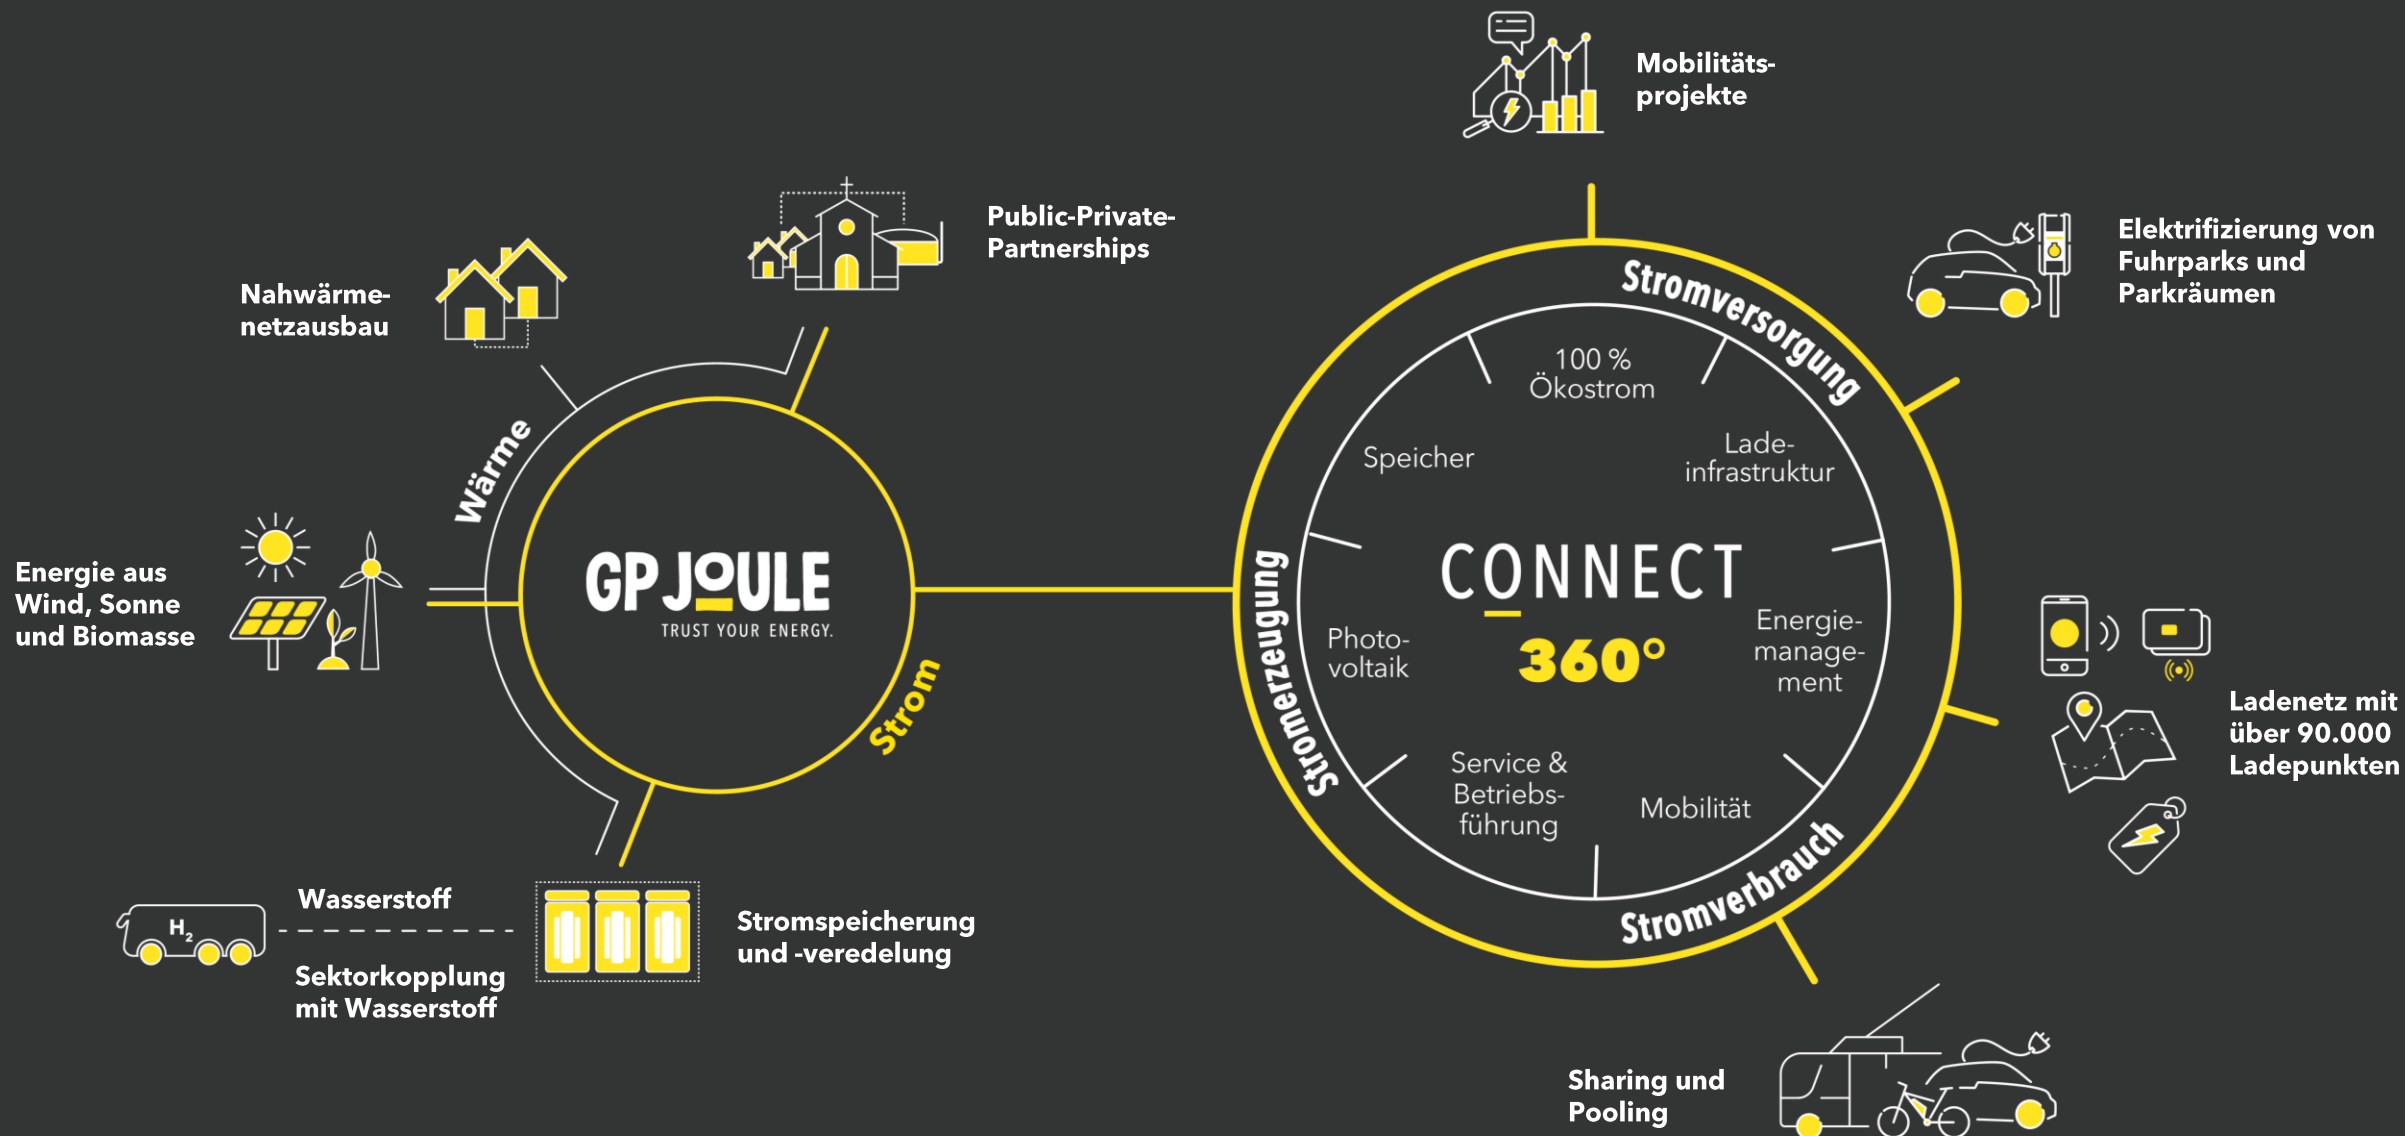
Mobilitäts-projekte

Public-Private-Partnerships

Elektrifizierung von Fuhrparks und Parkräumen

Nahwärme-netzausbau

Wärme

GP JOULE
TRUST YOUR ENERGY.

Strom

Energie aus Wind, Sonne und Biomasse

Stromversorgung

100 %
Ökostrom

Speicher

Lade-infrastruktur

CONNECT
360°

Photo-voltaik

Energie-manage-ment

Service & Betriebs-führung

Mobilität

Stromerzeugung

Stromverbrauch

Ladenetz mit über 90.000 Ladepunkten

$H_2$

Wasserstoff

Sektorkopplung mit Wasserstoff

Stromspeicherung und -veredelung

Sharing und Pooling